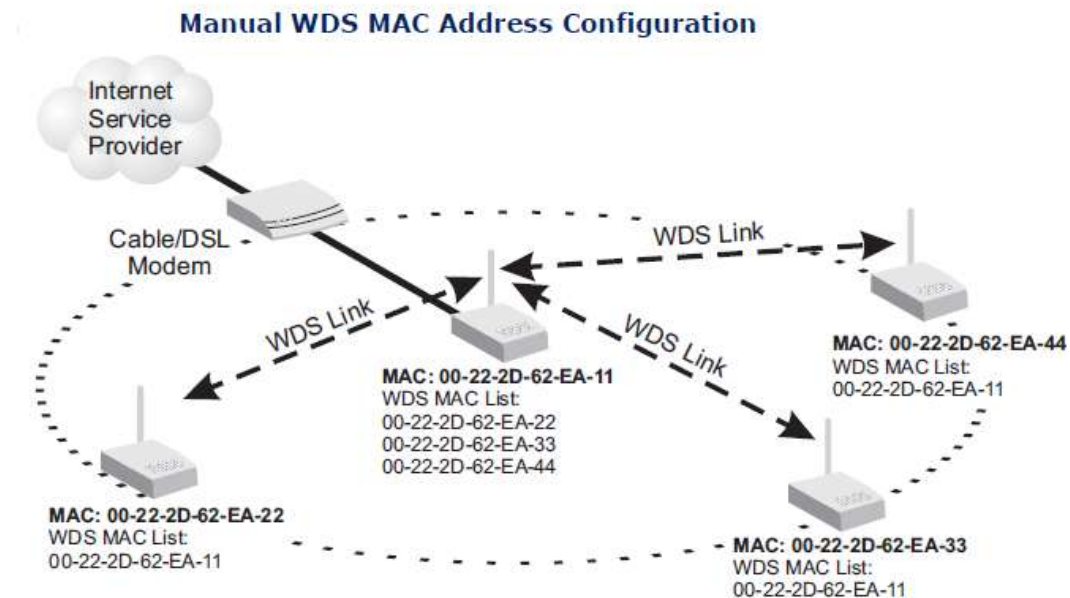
Manual WDS MAC Address Configuration

Internet Service Provider

Cable/DSL Modem

WDS Link

WDS Link

WDS Link

MAC: 00-22-2D-62-EA-11
WDS MAC List:
00-22-2D-62-EA-22
00-22-2D-62-EA-33
00-22-2D-62-EA-44

MAC: 00-22-2D-62-EA-44
WDS MAC List:
00-22-2D-62-EA-11

MAC: 00-22-2D-62-EA-22
WDS MAC List:
00-22-2D-62-EA-11

MAC: 00-22-2D-62-EA-33
WDS MAC List:
00-22-2D-62-EA-11